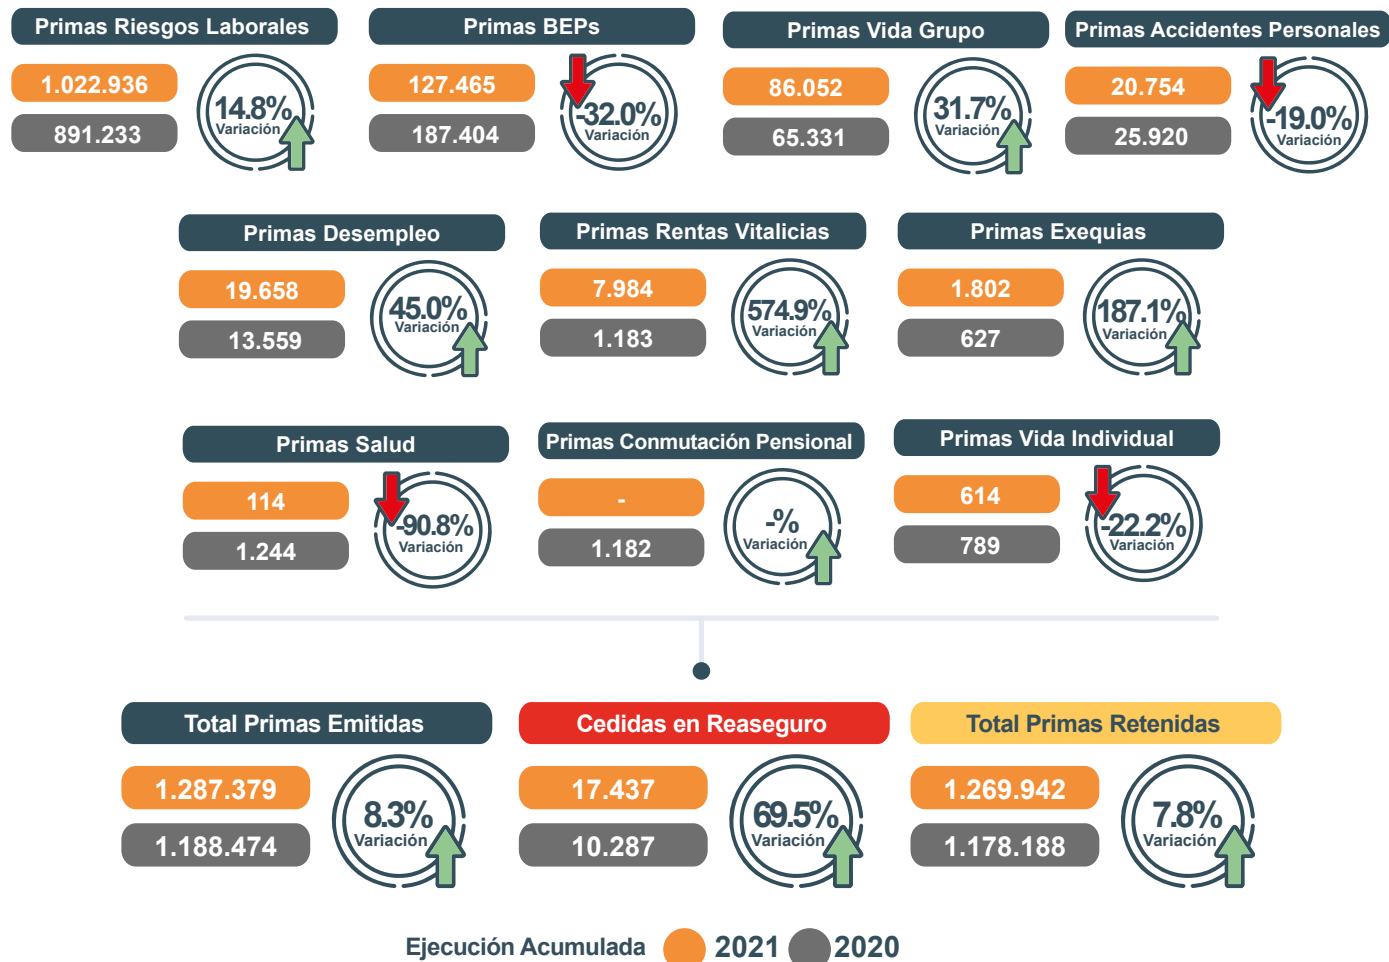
Primas Riesgos Laborales
1.022.936
891.233
14.8%
Variación

Primas BEPs
127.465
187.404
-32.0%
Variación

Primas Vida Grupo
86.052
65.331
31.7%
Variación

Primas Accidentes Personales
20.754
25.920
-19.0%
Variación

Primas Desempleo
19.658
13.559
45.0%
Variación

Primas Rentas Vitalicias
7.984
1.183
574.9%
Variación

Primas Exequias
1.802
627
187.1%
Variación

Primas Salud
114
1.244
-90.8%
Variación

Primas Conmutación Pensional
-
1.182
-%
Variación

Primas Vida Individual
614
789
-22.2%
Variación

Total Primas Emitidas
1.287.379
1.188.474
8.3%
Variación

Cedidas en Reaseguro
17.437
10.287
69.5%
Variación

Total Primas Retenidas
1.269.942
1.178.188
7.8%
Variación

Ejecución Acumulada 2021 2020